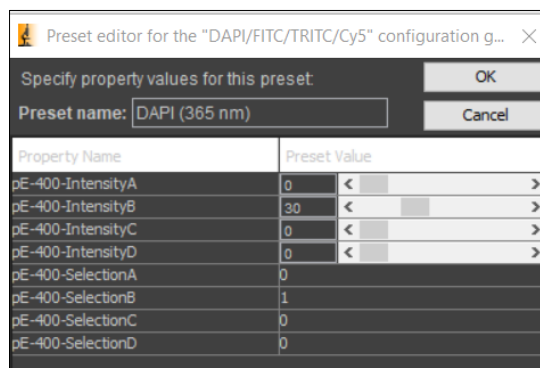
Preset editor for the "DAPI/FITC/TRITC/Cy5" configuration g... ×

Specify property values for this preset:

OK

Preset name: DAPI (365 nm)

Cancel

| Property Name | Preset Value |
|---|---|
| pE-400-IntensityA | 0 |
| pE-400-IntensityB | 30 |
| pE-400-IntensityC | 0 |
| pE-400-IntensityD | 0 |
| pE-400-SelectionA | 0 |
| pE-400-SelectionB | 1 |
| pE-400-SelectionC | 0 |
| pE-400-SelectionD | 0 |